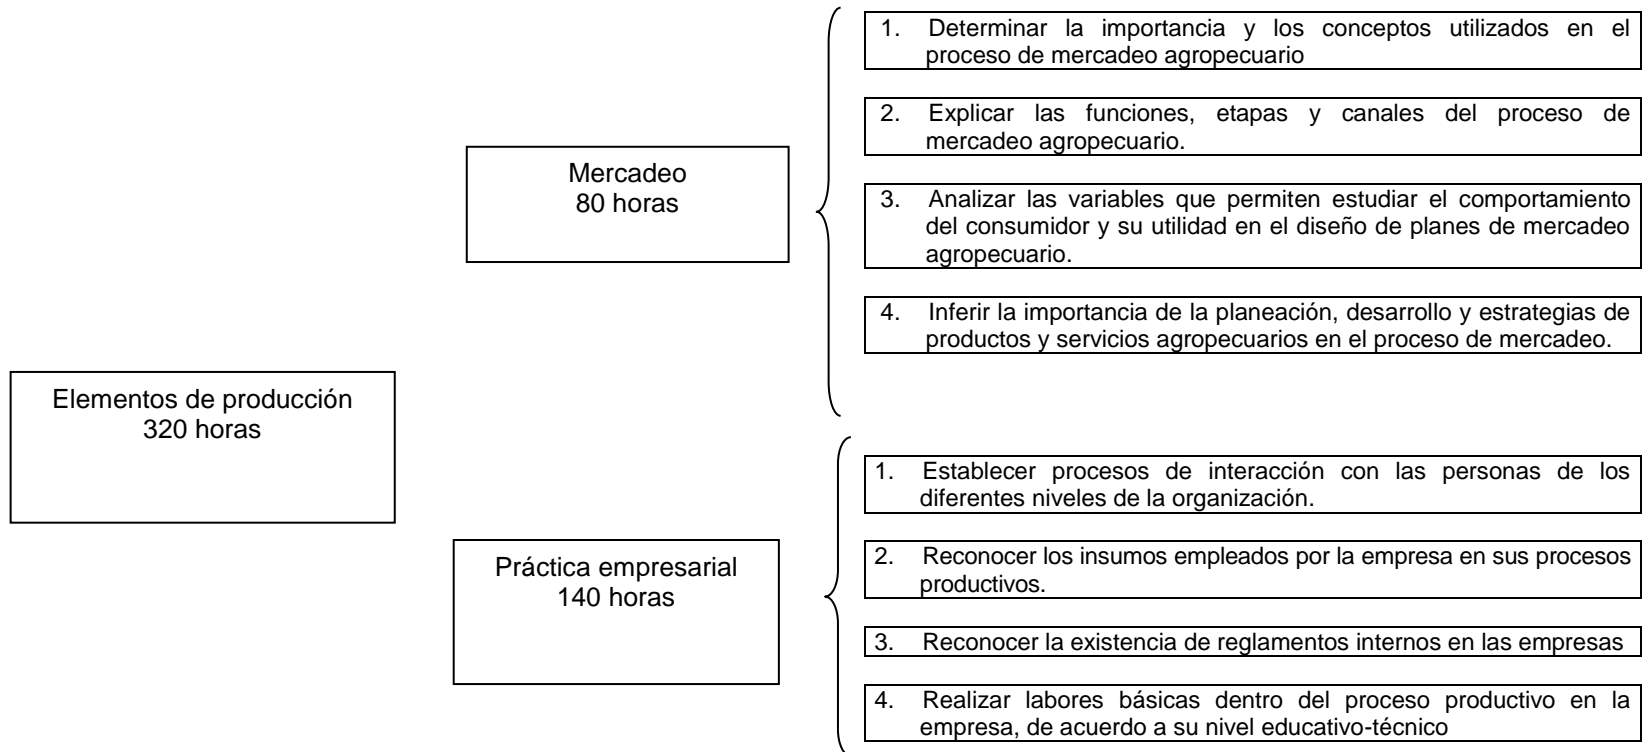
Elementos de producción
320 horas

Mercadeo
80 horas

1. Determinar la importancia y los conceptos utilizados en el proceso de mercadeo agropecuario

2. Explicar las funciones, etapas y canales del proceso de mercadeo agropecuario.

3. Analizar las variables que permiten estudiar el comportamiento del consumidor y su utilidad en el diseño de planes de mercadeo agropecuario.

4. Inferir la importancia de la planeación, desarrollo y estrategias de productos y servicios agropecuarios en el proceso de mercadeo.

Práctica empresarial
140 horas

1. Establecer procesos de interacción con las personas de los diferentes niveles de la organización.

2. Reconocer los insumos empleados por la empresa en sus procesos productivos.

3. Reconocer la existencia de reglamentos internos en las empresas

4. Realizar labores básicas dentro del proceso productivo en la empresa, de acuerdo a su nivel educativo-técnico